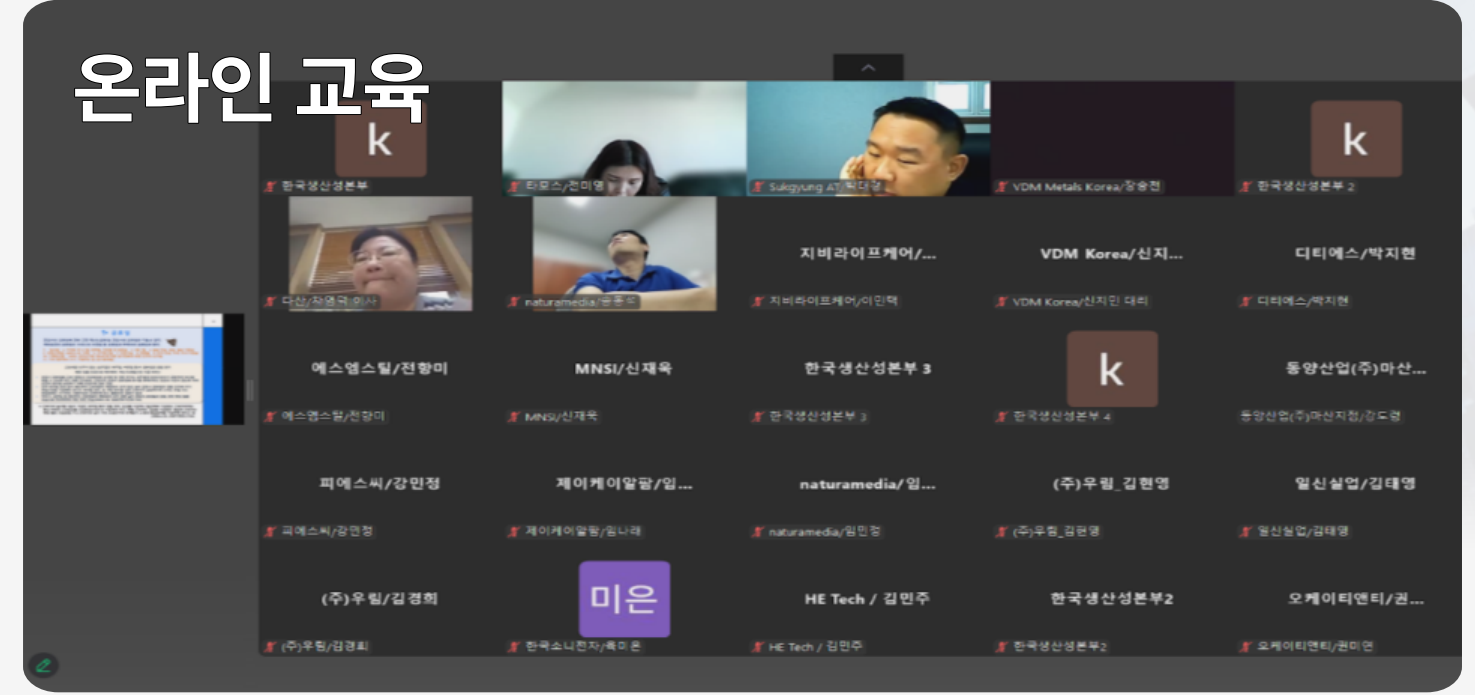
온라인 교육

k
한국생산성본부

티모스/전미영

Sukgyung AT/박대경

VDM Metals Korea/장승천

k
한국생산성본부 2

다산/차영국 이사

naturamedia/윤종도

지비라이프케어/...
지비라이프케어/이민택

VDM Korea/신지...
VDM Korea/신지민 대리

디티에스/박지현
디티에스/박지현

에스엠스틸/전향미
에스엠스틸/전향미

MNSI/신재욱
MNSI/신재욱

한국생산성본부 3
한국생산성본부 3

k
한국생산성본부 4

동양산업(주)마산...
동양산업(주)마산지점/강도경

피에스씨/강민정
피에스씨/강민정

제이케이알팜/임...
제이케이알팜/임나래

naturamedia/임...
naturamedia/임민정

(주)우림_김현영
(주)우림_김현영

일신실업/김태영
일신실업/김태영

(주)우림/김경희
(주)우림/김경희

미은
한국소니전자/육미은

HE Tech / 김민주
HE Tech / 김민주

한국생산성본부2
한국생산성본부2

오케이티엔티/권...
오케이티엔티/권미연